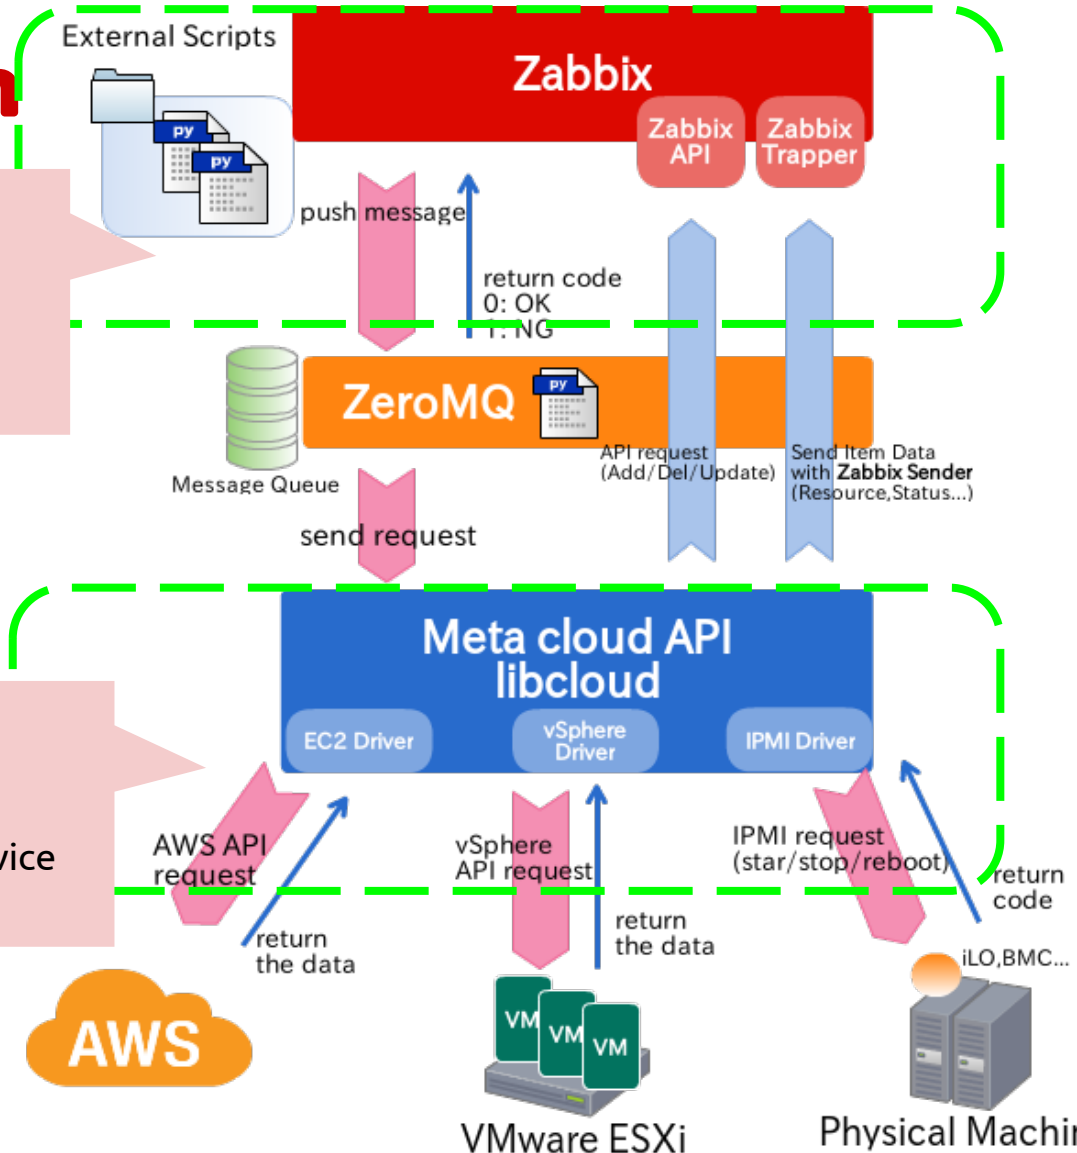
External Scripts

py

py

Zabbix

Zabbix API

Zabbix Trapper

push message

return code
0: OK
1: NG

ZeroMQ

py

Message Queue

API request
(Add/Del/Update)

Send Item Data
with Zabbix Sender
(Resource,Status...)

send request

Meta cloud API
libcloud

EC2 Driver

vSphere Driver

IPMI Driver

vice

AWS API
request

return
the data

vSphere
API request

return
the data

IPMI request
(star/stop/reboot)

return
code

iLO,BMC...

AWS

VM

VM

VM

VMware ESXi

Physical Machi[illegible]